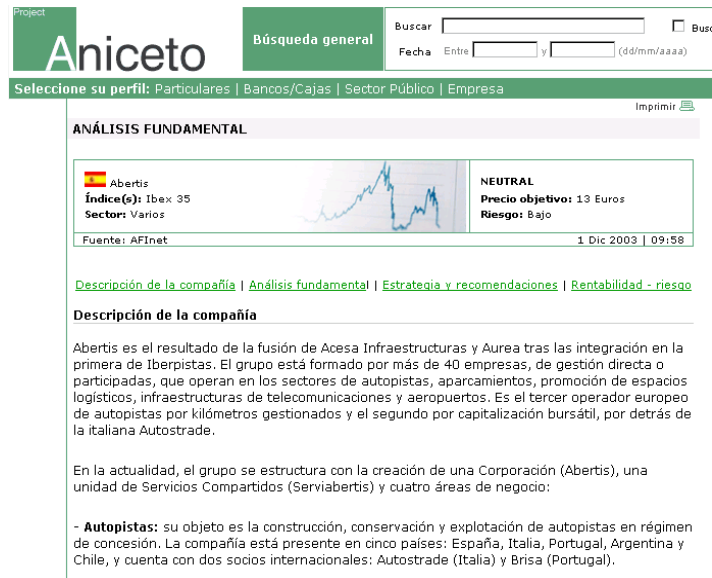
Project
Aniceto

Búsqueda general

Buscar
Busc
Fecha Entre y (dd/mm/aaaa)

Seleccione su perfil: Particulares | Bancos/Cajas | Sector Público | Empresa

Imprimir

ANÁLISIS FUNDAMENTAL

Abertis
Índice(s): Ibex 35
Sector: Varios

NEUTRAL
Precio objetivo: 13 Euros
Riesgo: Bajo

Fuente: AFInet
1 Dic 2003 | 09:58

Descripción de la compañía | Análisis fundamental | Estrategia y recomendaciones | Rentabilidad - riesgo

Descripción de la compañía

Abertis es el resultado de la fusión de Acesa Infraestructuras y Aurea tras las integración en la primera de Iberpistas. El grupo está formado por más de 40 empresas, de gestión directa o participadas, que operan en los sectores de autopistas, aparcamientos, promoción de espacios logísticos, infraestructuras de telecomunicaciones y aeropuertos. Es el tercer operador europeo de autopistas por kilómetros gestionados y el segundo por capitalización bursátil, por detrás de la italiana Autostrade.

En la actualidad, el grupo se estructura con la creación de una Corporación (Abertis), una unidad de Servicios Compartidos (Serviabertis) y cuatro áreas de negocio:

- Autopistas: su objeto es la construcción, conservación y explotación de autopistas en régimen de concesión. La compañía está presente en cinco países: España, Italia, Portugal, Argentina y Chile, y cuenta con dos socios internacionales: Autostrade (Italia) y Brisa (Portugal).